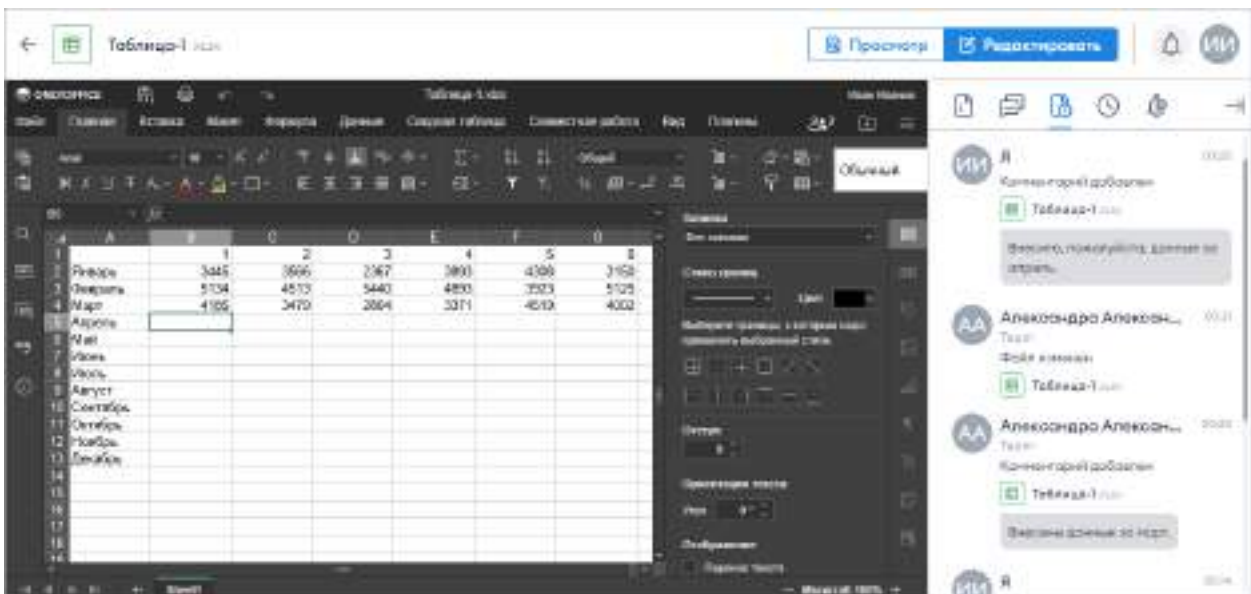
Таблица-1 .xlsx

Просмотр

Редактировать

ИИ

ONLYOFFICE

Таблица-1.xlsx

Файл Главная Вставка Макет Формула Данные Сводная таблица Совместная работа Вид Плагины

Обычный

|  | A | B | C | D | E | F | G |
|---|---|---|---|---|---|---|---|
| 1 |  | 1 | 2 | 3 | 4 | 5 | 6 |
| 2 | Январь | 3445 | 3666 | 2367 | 3893 | 4398 | 3150 |
| 3 | Февраль | 5134 | 4513 | 5440 | 4890 | 3923 | 5125 |
| 4 | Март | 4166 | 3470 | 2864 | 3371 | 4519 | 4002 |
| 5 | Апрель |  |  |  |  |  |  |
| 6 | Май |  |  |  |  |  |  |
| 7 | Июнь |  |  |  |  |  |  |
| 8 | Июль |  |  |  |  |  |  |
| 9 | Август |  |  |  |  |  |  |
| 10 | Сентябрь |  |  |  |  |  |  |
| 11 | Октябрь |  |  |  |  |  |  |
| 12 | Ноябрь |  |  |  |  |  |  |
| 13 | Декабрь |  |  |  |  |  |  |
| 14 |  |  |  |  |  |  |  |
| 15 |  |  |  |  |  |  |  |
| 16 |  |  |  |  |  |  |  |
| 17 |  |  |  |  |  |  |  |
| 18 |  |  |  |  |  |  |  |

Sheet1

Я
Комментарий добавлен
Таблица-1
Внесите, пожалуйста, данные за апрель.

АА Александра Алексан...
Файл изменен
Таблица-1

АА Александра Алексан...
Комментарий добавлен
Таблица-1
Внесены данные за март.

Я